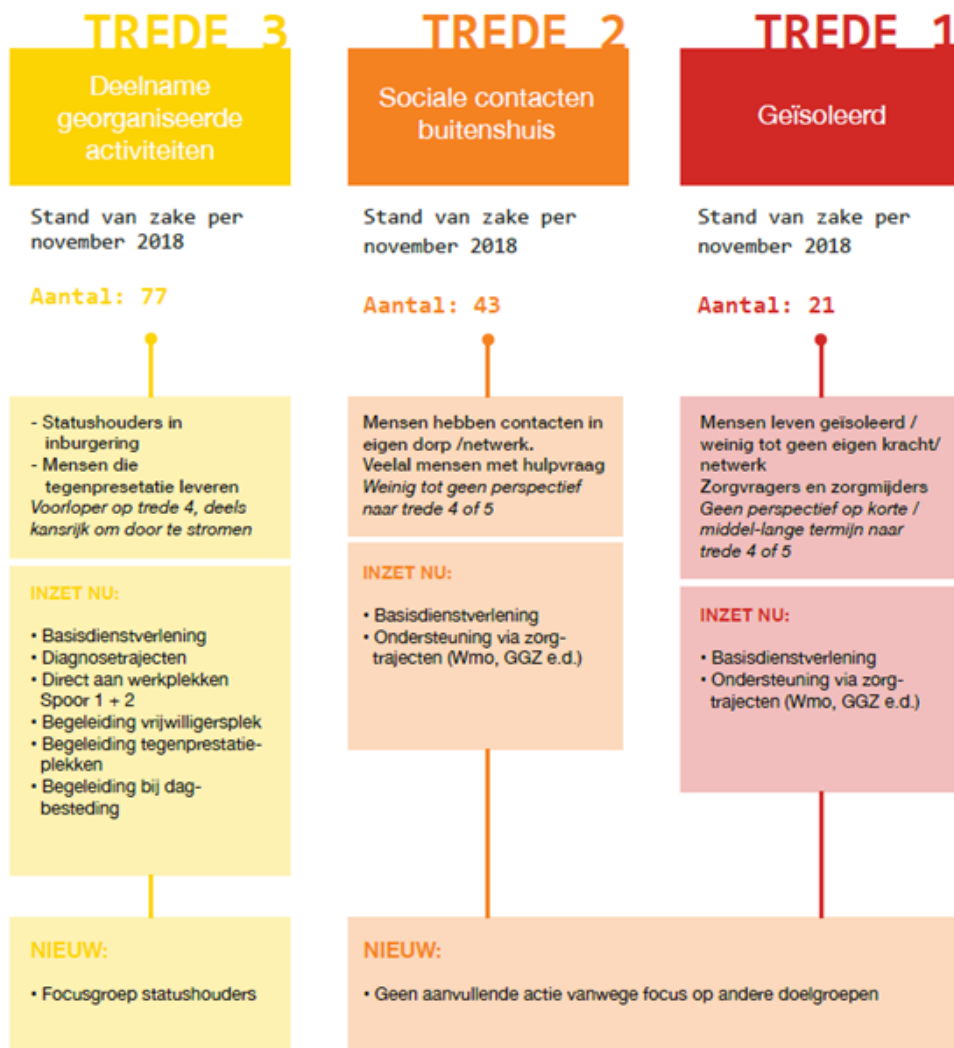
TREDE 3

Deelname georganiseerde activiteiten

Stand van zake per november 2018

Aantal: 77

- Statushouders in inburgering
- Mensen die tegenpresetatie leveren
*Voorloper op trede 4, deels kansrijk om door te stromen*

INZET NU:

• Basisdienstverlening
• Diagnosetrajecten
• Direct aan werkplekken Spoor 1 + 2
• Begeleiding vrijwilligersplek
• Begeleiding tegenprestatieplekken
• Begeleiding bij dagbesteding

NIEUW:

• Focusgroep statushouders

TREDE 2

Sociale contacten buitenshuis

Stand van zake per november 2018

Aantal: 43

Mensen hebben contacten in eigen dorp /netwerk.
Veelal mensen met hulpvraag
*Weinig tot geen perspectief naar trede 4 of 5*

INZET NU:

• Basisdienstverlening
• Ondersteuning via zorgtrajecten (Wmo, GGZ e.d.)

NIEUW:

• Geen aanvullende actie vanwege focus op andere doelgroepen

TREDE 1

Geïsoleerd

Stand van zake per november 2018

Aantal: 21

Mensen leven geïsoleerd / weinig tot geen eigen kracht/ netwerk
Zorgvragers en zorgmijders
*Geen perspectief op korte / middel-lange termijn naar trede 4 of 5*

INZET NU:

• Basisdienstverlening
• Ondersteuning via zorgtrajecten (Wmo, GGZ e.d.)